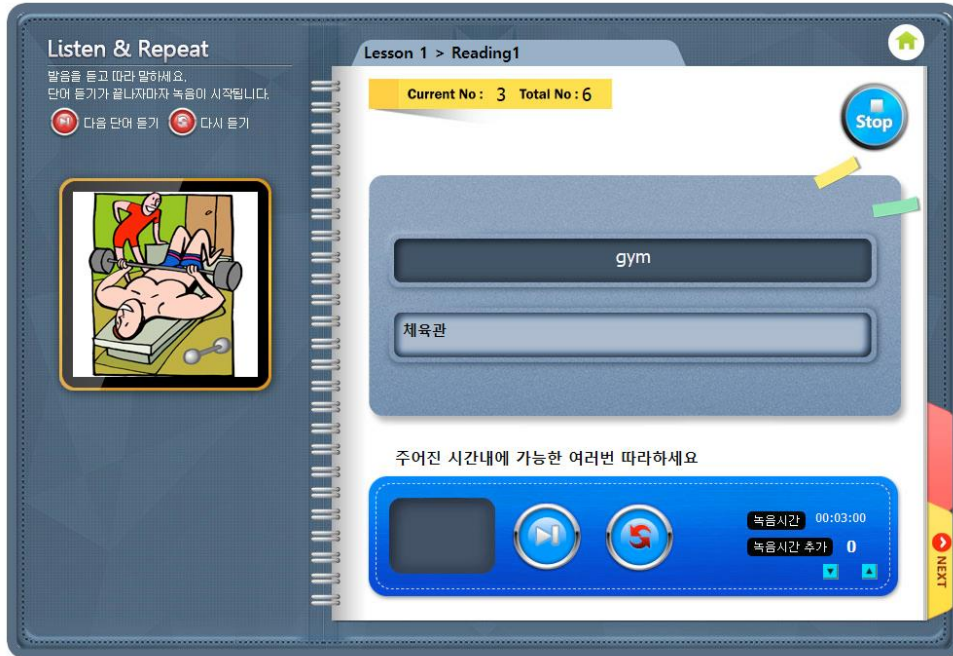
Listen & Repeat

발음을 듣고 따라 말하세요.
단어 듣기가 끝나자마자 녹음이 시작됩니다.

다음 단어 듣기 다시 듣기

Lesson 1 > Reading1

Current No : 3 Total No : 6

Stop

gym

체육관

주어진 시간내에 가능한 여러번 따라하세요

녹음시간 00:03:00

녹음시간 추가 0

NEXT